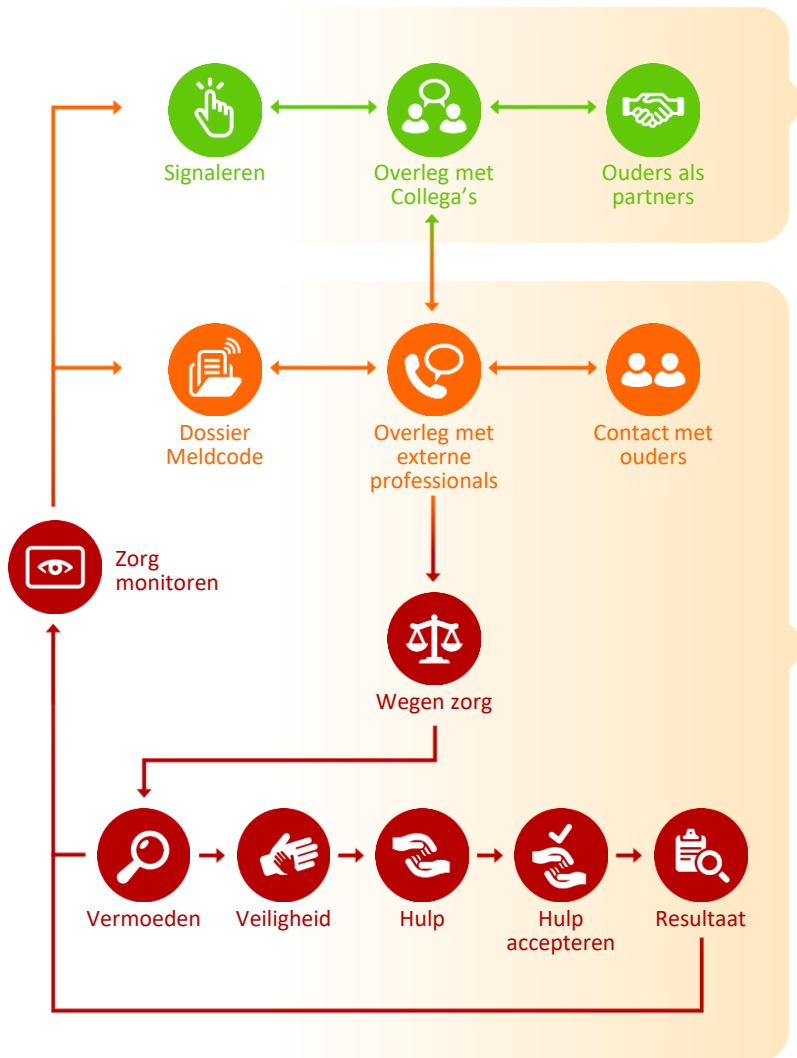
Signaleren

Overleg met Collega's

Ouders als partners

Dossier Meldcode

Overleg met externe professionals

Contact met ouders

Zorg monitoren

Wegen zorg

Vermoeden

Veiligheid

Hulp

Hulp accepteren

Resultaat